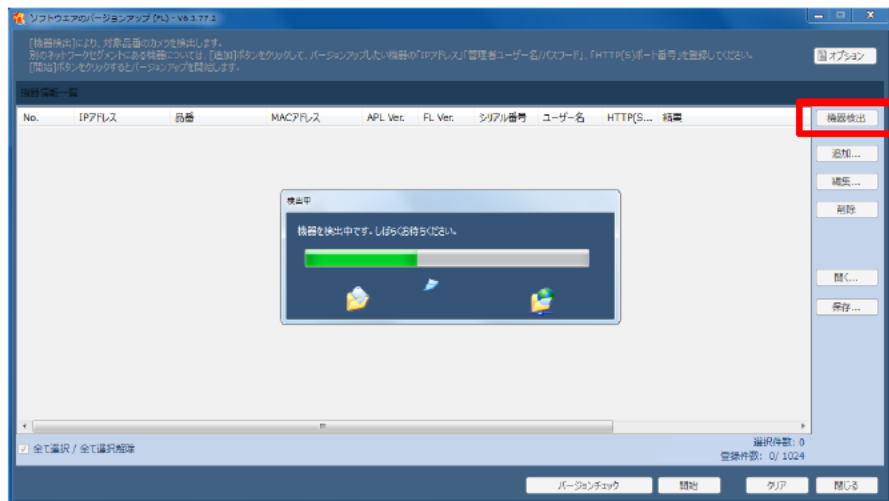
ソフトウエアのバージョンアップ (FL) - V6.3.77.2

[機器検出]により、対象品番のカメラを検出します。
別のネットワークセグメントにある機器については、[追加]ボタンをクリックして、バージョンアップしたい機器の「IPアドレス」「管理者ユーザー名/パスワード」「HTTP(S)ポート番号」を登録してください。
[開始]ボタンをクリックするとバージョンアップを開始します。

オプション

機器情報一覧

| No. | IPアドレス | 品番 | MACアドレス | APL Ver. | FL Ver. | シリアル番号 | ユーザー名 | HTTP(S... | 結果 |
|---|---|---|---|---|---|---|---|---|---|

機器検出

追加...

編集...

削除

開く...

保存...

検出中

機器を検出中です。しばらくお待ちください。

全て選択 / 全て選択解除

選択件数: 0
登録件数: 0/ 1024

バージョンチェック
開始
クリア
閉じる